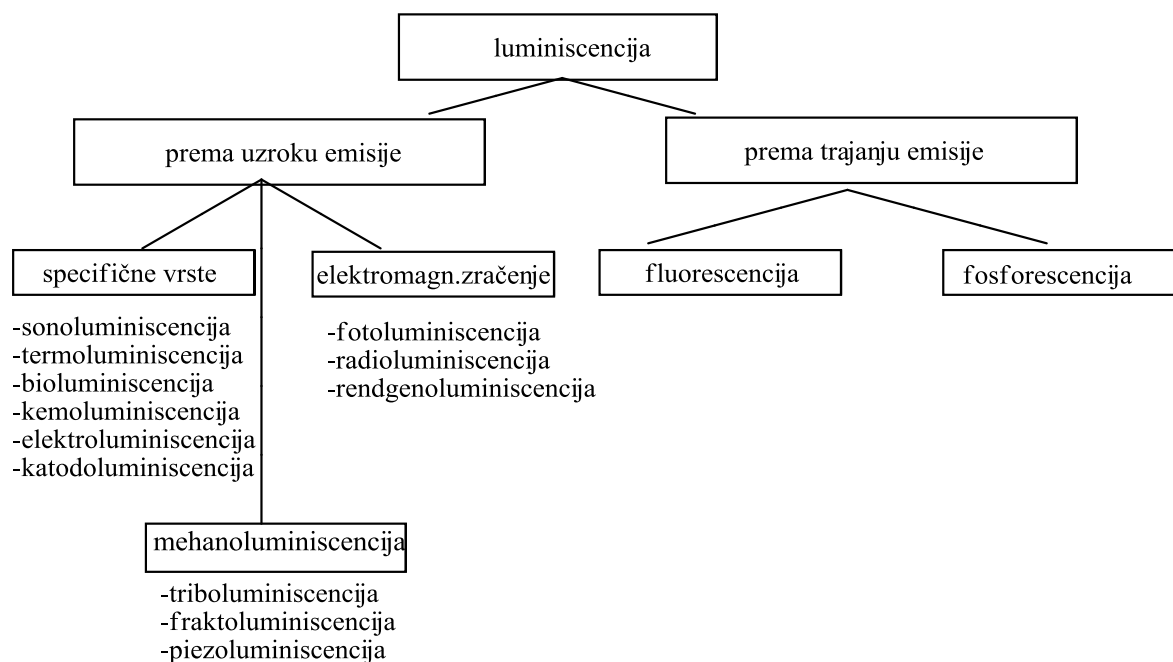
luminiscencija

prema uzroku emisije

prema trajanju emisije

specifične vrste

-sonoluminiscencija
-termoluminiscencija
-bioluminiscencija
-kemoluminiscencija
-elektroluminiscencija
-katodoluminiscencija

elektromagn.zračenje

-fotoluminiscencija
-radioluminiscencija
-rendgenoluminiscencija

fluorescencija

fosforescencija

mehanoluminiscencija

-triboluminiscencija
-fraktoluminiscencija
-piezoluminiscencija